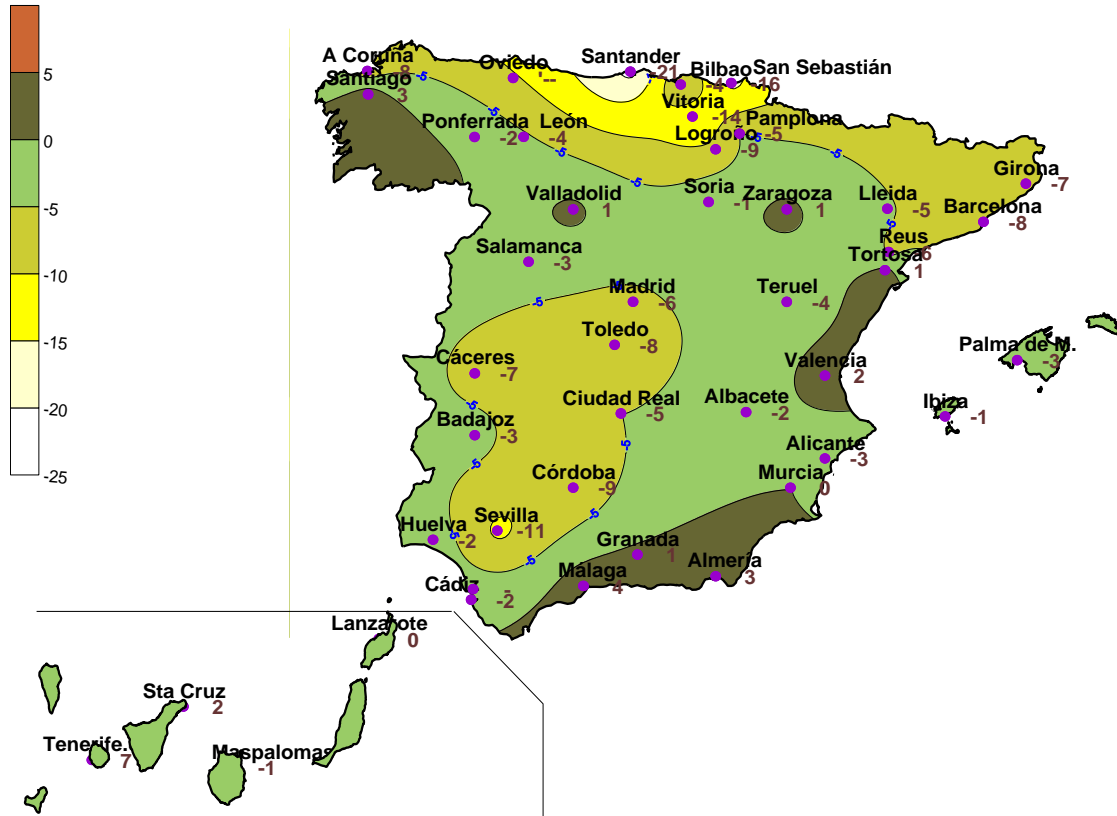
5
0
-5
-10
-15
-20
-25

A Coruña -8
Santiago 3
Oviedo
Santander -21
Bilbao -4
San Sebastián -16
Vitoria -14
Pamplona -5
Logroño -9
Ponferrada -2
León -4
Girona -7
Valladolid 1
Soria -1
Zaragoza 1
Lleida -5
Barcelona -8
Reus -6
Tortosa 1
Salamanca -3
Madrid -6
Teruel -4
Toledo -8
Palma de M. -3
Cáceres -7
Valencia 2
Ciudad Real -5
Albacete -2
Ibiza -1
Badajoz -3
Alicante -3
Córdoba -9
Murcia 0
Huelva -2
Sevilla -11
Granada 1
Almería 3
Cádiz
Málaga 4
-2
Lanzarote 0
Sta Cruz 2
Tenerife. 7
Maspalomas -1